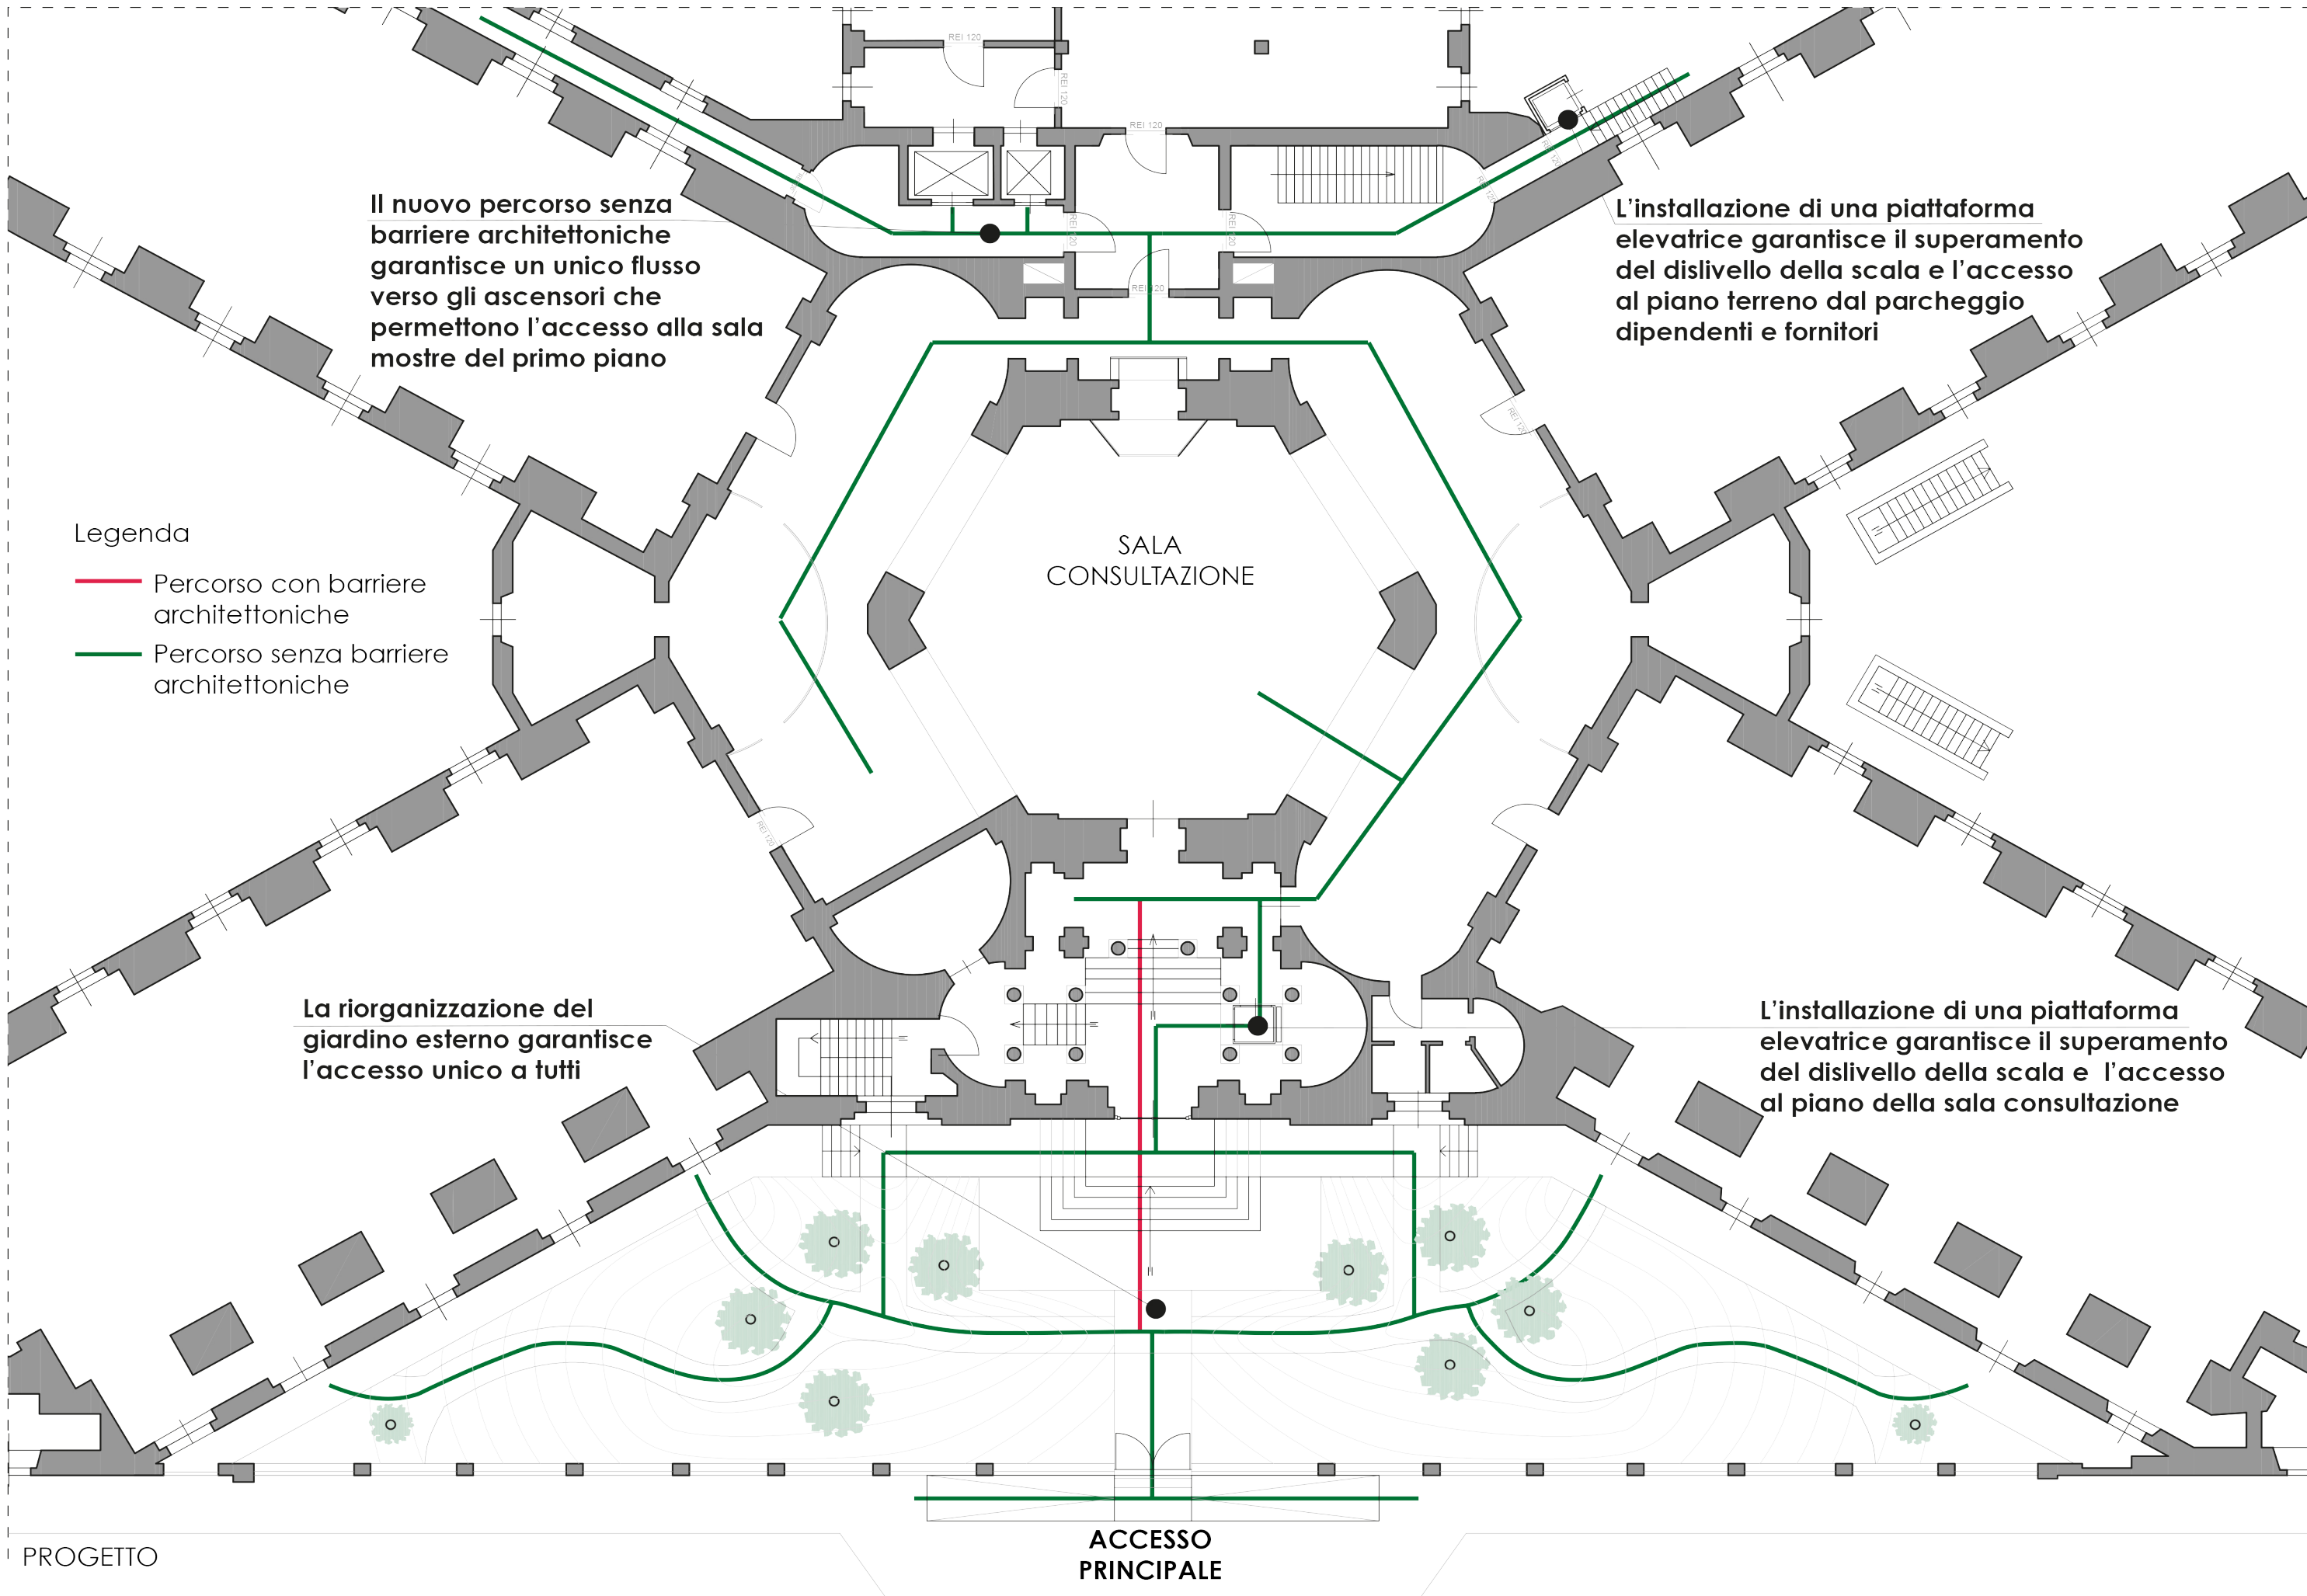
REI 120

REI 120

REI 120

REI 120

REI 120

REI 120

Il nuovo percorso senza barriere architettoniche garantisce un unico flusso verso gli ascensori che permettono l'accesso alla sala mostre del primo piano

L'installazione di una piattaforma elevatrice garantisce il superamento del dislivello della scala e l'accesso al piano terreno dal parcheggio dipendenti e fornitori

Legenda

Percorso con barriere architettoniche

Percorso senza barriere architettoniche

SALA CONSULTAZIONE

REI 120

REI 120

La riorganizzazione del giardino esterno garantisce l'accesso unico a tutti

L'installazione di una piattaforma elevatrice garantisce il superamento del dislivello della scala e l'accesso al piano della sala consultazione

PROGETTO

ACCESSO PRINCIPALE